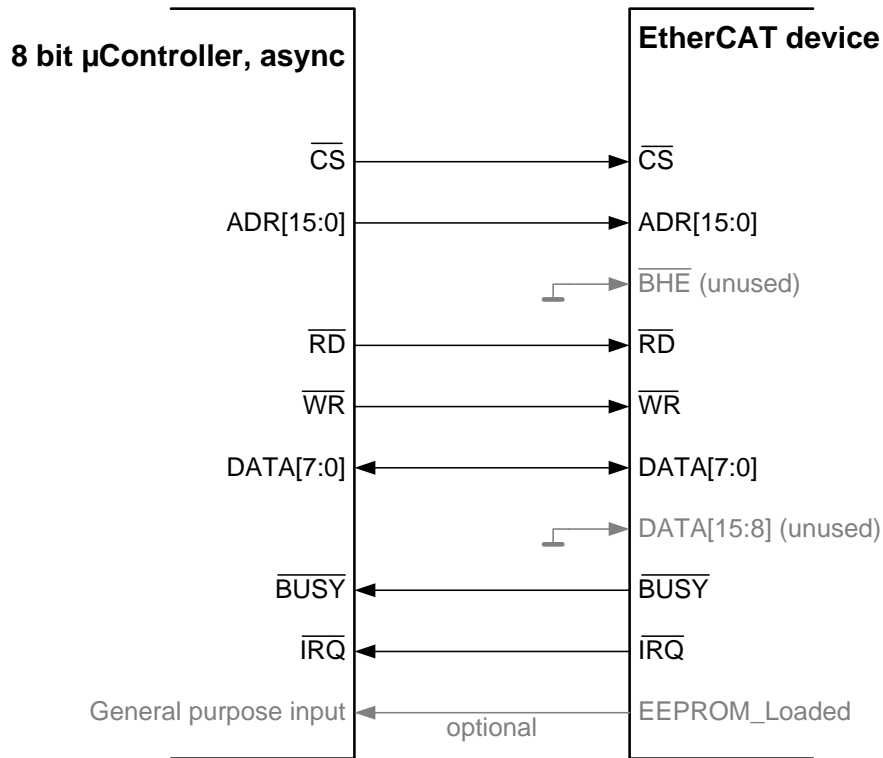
8 bit µController, async

EtherCAT device

$\overline{CS}$

$\overline{CS}$

ADR[15:0]

ADR[15:0]

$\overline{BHE}$ (unused)

$\overline{RD}$

$\overline{RD}$

$\overline{WR}$

$\overline{WR}$

DATA[7:0]

DATA[7:0]

DATA[15:8] (unused)

$\overline{BUSY}$

$\overline{BUSY}$

$\overline{IRQ}$

$\overline{IRQ}$

General purpose input

optional

EEPROM_Loaded